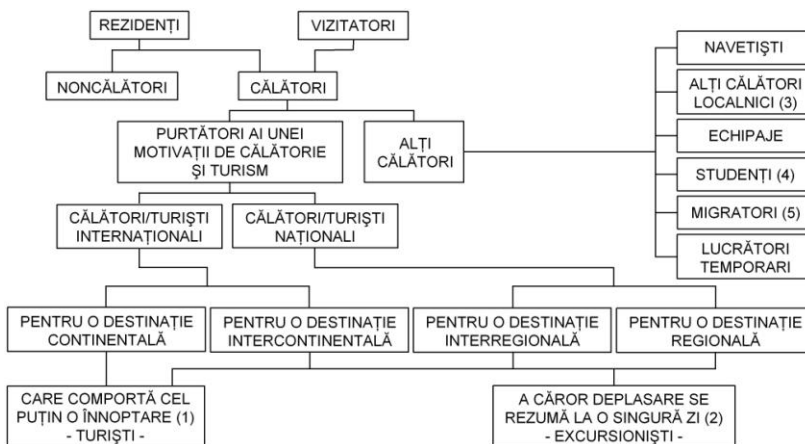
REZIDENȚI

VIZITATORI

NONCĂLĂTORI

CĂLĂTORI

PURTĂTORI AI UNEI MOTIVAȚII DE CĂLĂTORIE ȘI TURISM

ALȚI CĂLĂTORI

NAVETIȘTI

ALȚI CĂLĂTORI LOCALNICI (3)

ECHIPAJE

STUDENȚI (4)

MIGRATORI (5)

LUCRĂTORI TEMPORARI

CĂLĂTORI/TURIȘTI INTERNAȚIONALI

CĂLĂTORI/TURIȘTI NAȚIONALI

PENTRU O DESTINAȚIE CONTINENTALĂ

PENTRU O DESTINAȚIE INTERCONTINENTALĂ

PENTRU O DESTINAȚIE INTERREGIONALĂ

PENTRU O DESTINAȚIE REGIONALĂ

CARE COMPORTĂ CEL PUȚIN O ÎNNOPTARE (1) - TURIȘTI -

A CĂROR DEPLASARE SE REZUMĂ LA O SINGURĂ ZI (2) - EXCURSIONIȘTI -